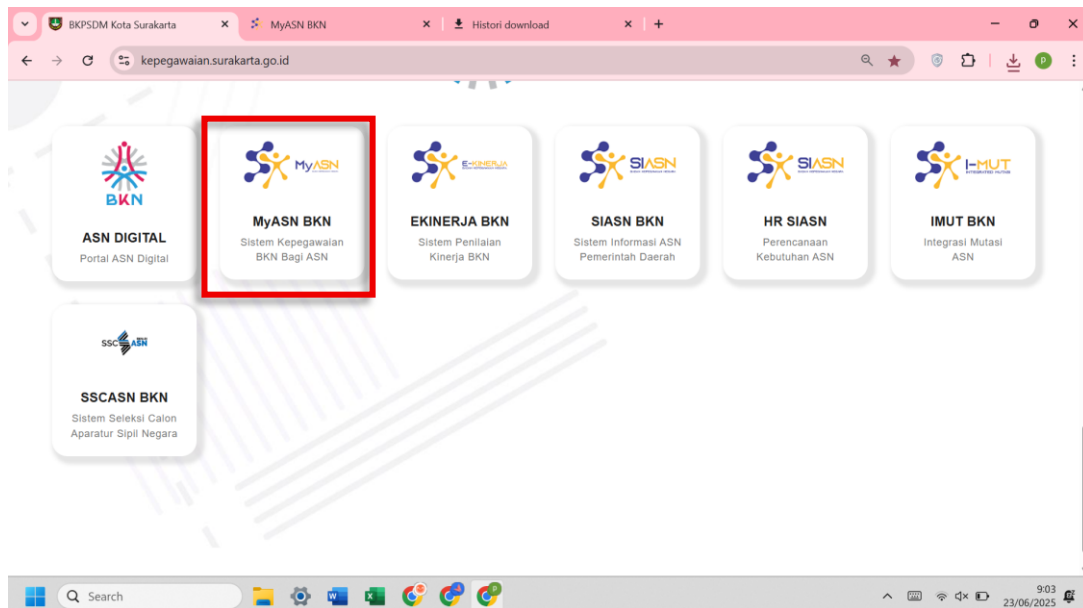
BKPSDM Kota Surakarta
MyASN BKN
Histori download
kepegawaian.surakarta.go.id

BKN
ASN DIGITAL
Portal ASN Digital

MyASN
MyASN BKN
Sistem Kepegawaian BKN Bagi ASN

E-KINERJA
EKINERJA BKN
Sistem Penilaian Kinerja BKN

SIASN
SIASN BKN
Sistem Informasi ASN Pemerintah Daerah

SIASN
HR SIASN
Perencanaan Kebutuhan ASN

I-MUT
IMUT BKN
Integrasi Mutasi ASN

SSCASN
SSCASN BKN
Sistem Seleksi Calon Aparatur Sipil Negara

Search
9:03
23/06/2025